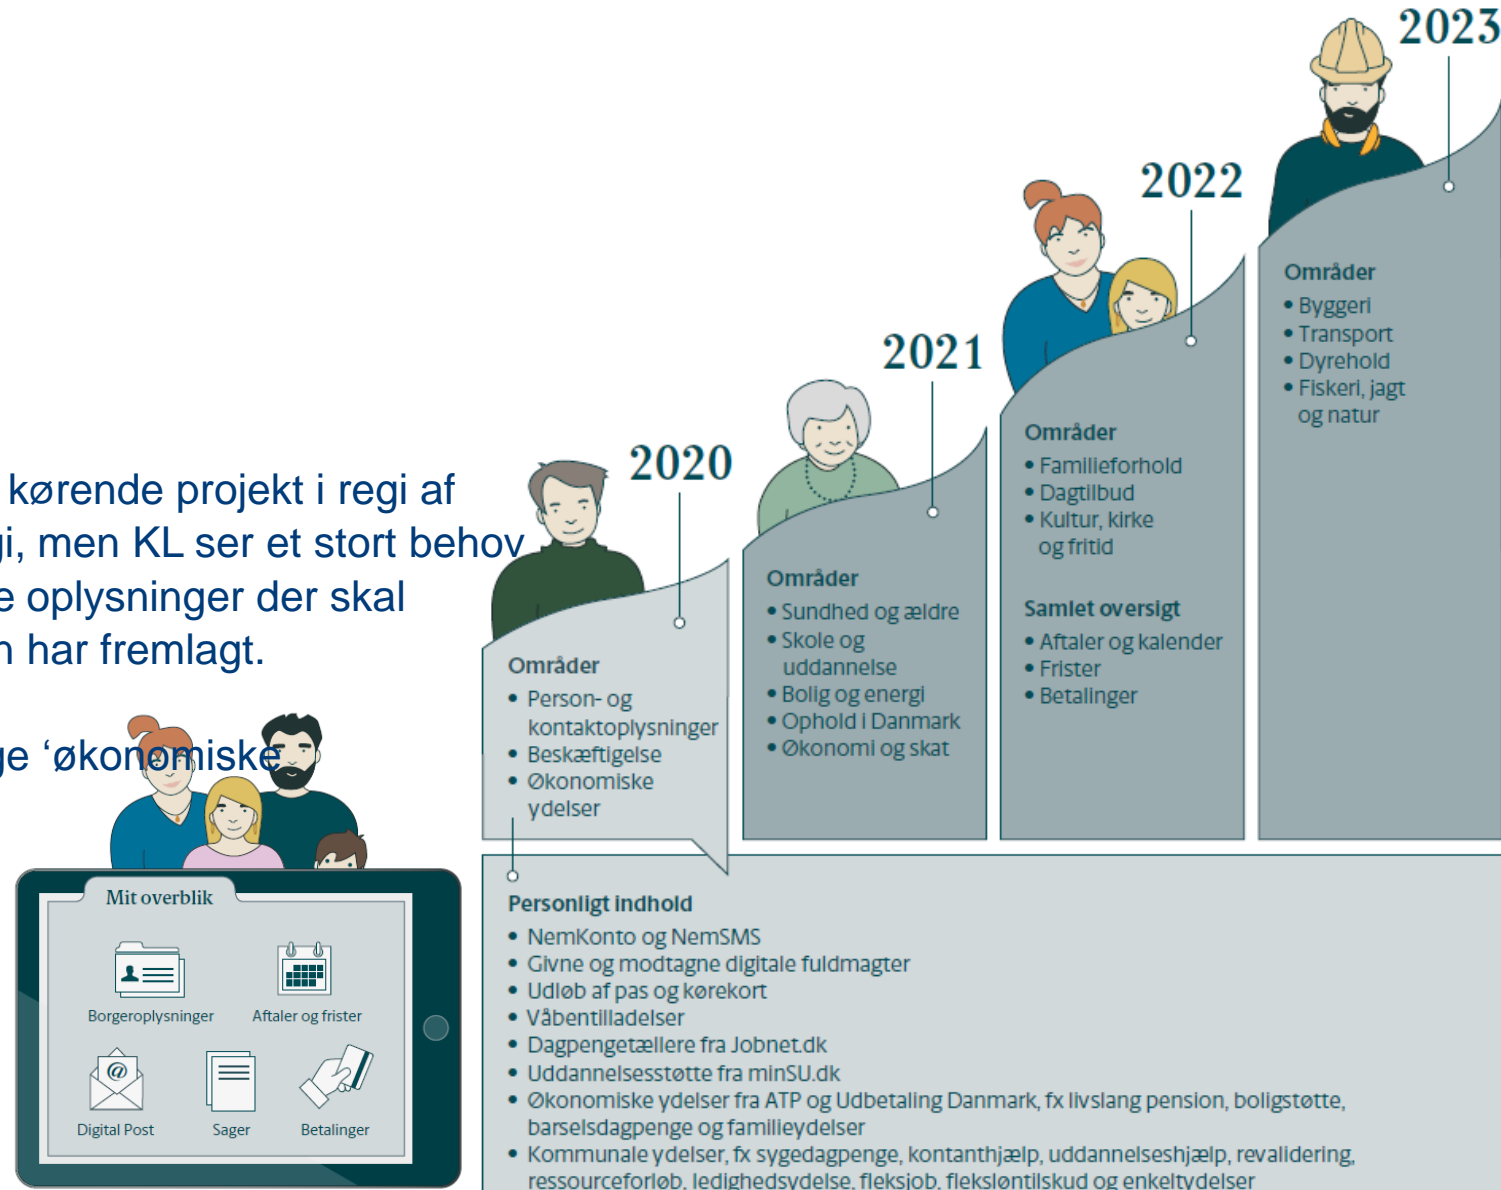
kørende projekt i regi af
ji, men KL ser et stort behov
e oplysninger der skal
n har fremlagt.

ge 'økonomiske

Mit overblik

Borgeroplysninger

Aftaler og frister

Digital Post

Sager

Betalinger

2020

Områder
• Person- og kontaktoplysninger
• Beskæftigelse
• Økonomiske ydelser

2021

Områder
• Sundhed og ældre
• Skole og uddannelse
• Bolig og energi
• Ophold i Danmark
• Økonomi og skat

2022

Områder
• Familieforhold
• Dagtilbud
• Kultur, kirke og fritid

Samlet oversigt
• Aftaler og kalender
• Frister
• Betalinger

2023

Områder
• Byggeri
• Transport
• Dyrehold
• Fiskeri, jagt og natur

Personligt indhold
• NemKonto og NemSMS
• Givne og modtagne digitale fuldmagter
• Udløb af pas og kørekort
• Våbentilladelser
• Dagpengetællere fra Jobnet.dk
• Uddannelsesstøtte fra minSU.dk
• Økonomiske ydelser fra ATP og Udbetaling Danmark, fx livslang pension, boligstøtte, barselsdagpenge og familieydelser
• Kommunale ydelser, fx sygedagpenge, kontanthjælp, uddannelseshjælp, revalidering, ressourceforløb, ledighedsydelse, fleksjob, fleksløntilskud og enkeltydelser